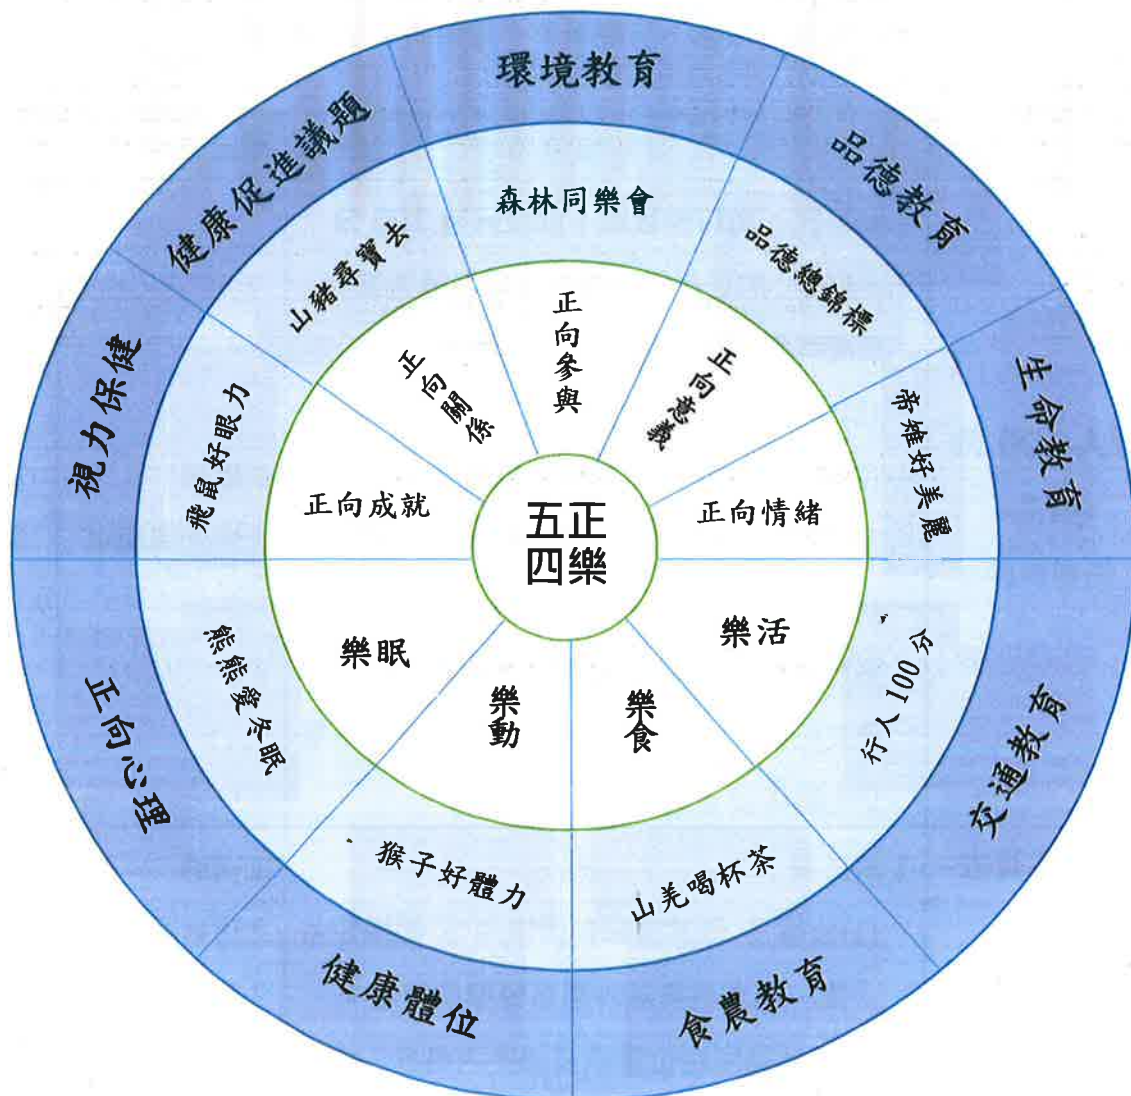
五正
四樂

正向參與
正向意義
正向情緒
樂活
樂食
樂動
樂眠
正向成就
正向關係

森林同樂會
品德總錦標
帝雉好美麗
行人100分
山羌喝杯茶
猴子好體力
熊熊愛冬眠
飛鼠好眼力
山豬尋寶去

環境教育
品德教育
生命教育
交通教育
食農教育
健康體位
正向心理
視力保健
健康促進議題